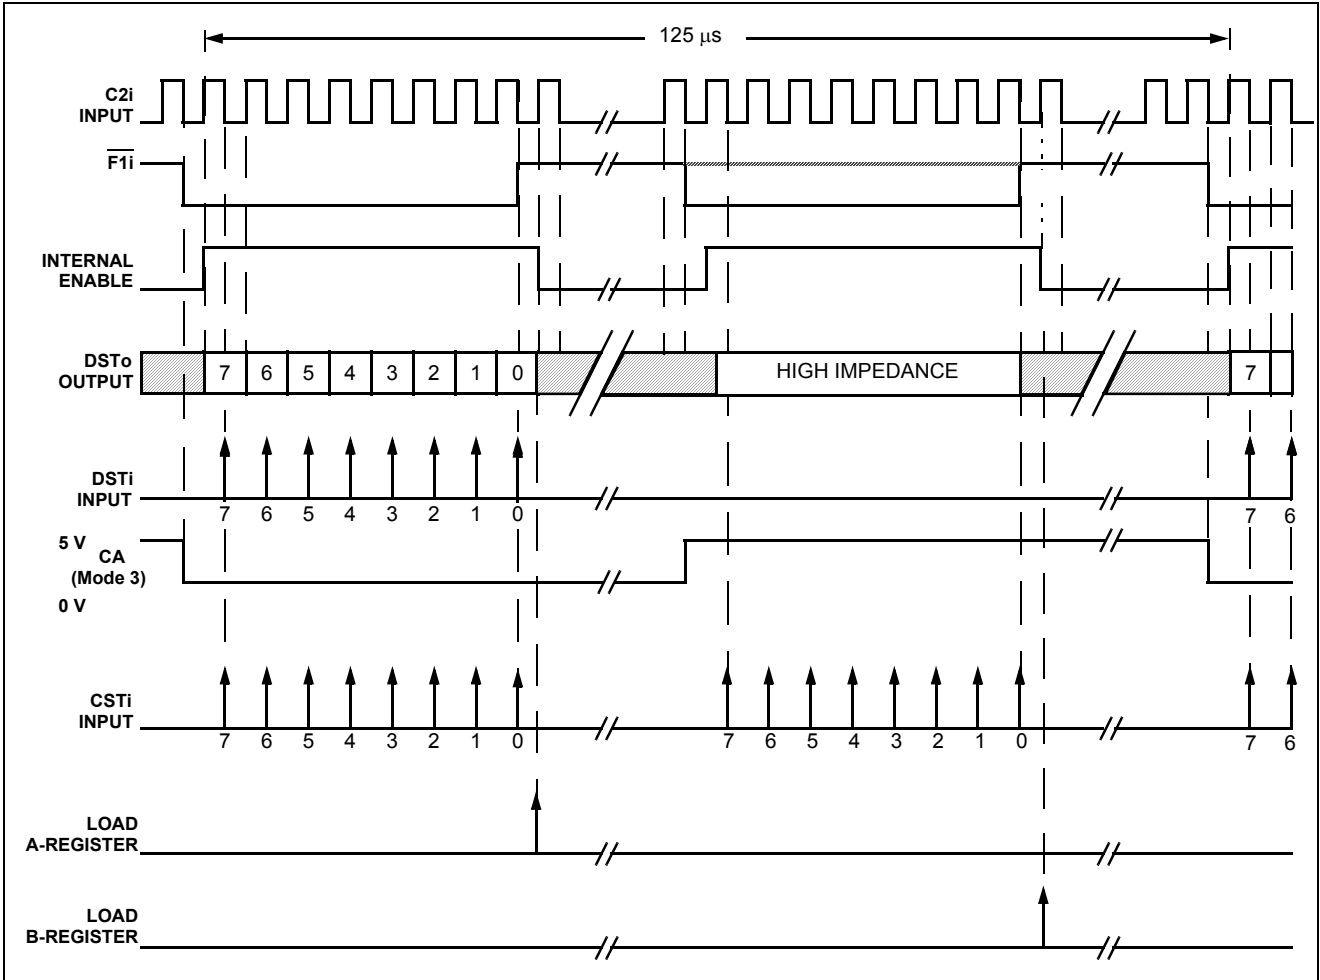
125 $\mu$s

C2i INPUT

$\overline{F1i}$

INTERNAL ENABLE

DSTo OUTPUT

7 6 5 4 3 2 1 0

HIGH IMPEDANCE

7

DSTi INPUT

7 6 5 4 3 2 1 0

7 6

5 V

CA (Mode 3)

0 V

CSTi INPUT

7 6 5 4 3 2 1 0

7 6 5 4 3 2 1 0

7 6

LOAD A-REGISTER

LOAD B-REGISTER